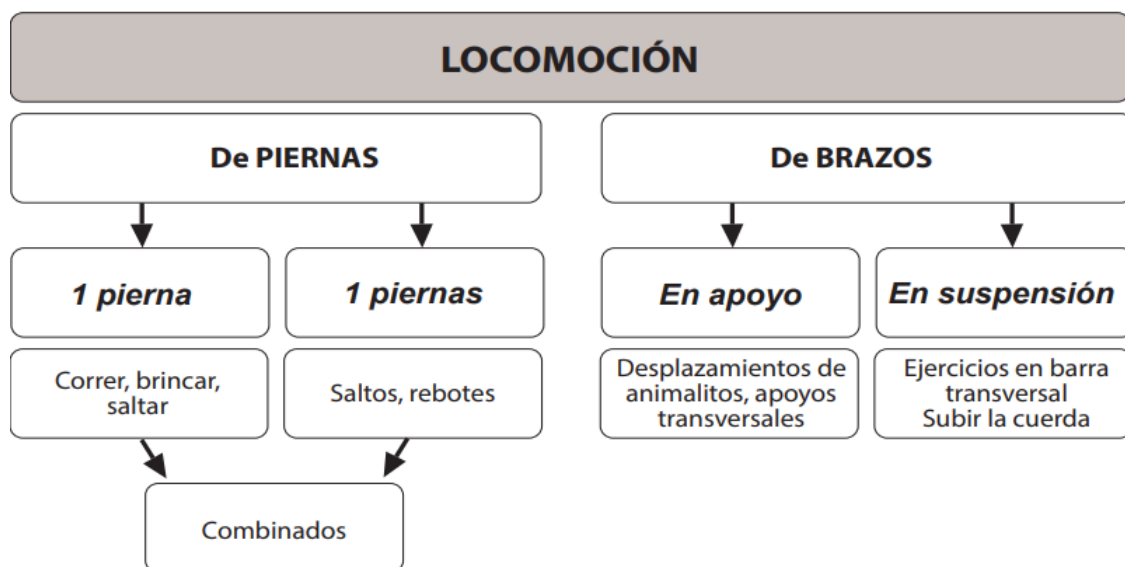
LOCOMOCIÓN

De PIERNAS

1 pierna

Correr, brincar, saltar

1 piernas

Saltos, rebotes

Combinados

De BRAZOS

En apoyo

Desplazamientos de animalitos, apoyos transversales

En suspensión

Ejercicios en barra transversal
Subir la cuerda